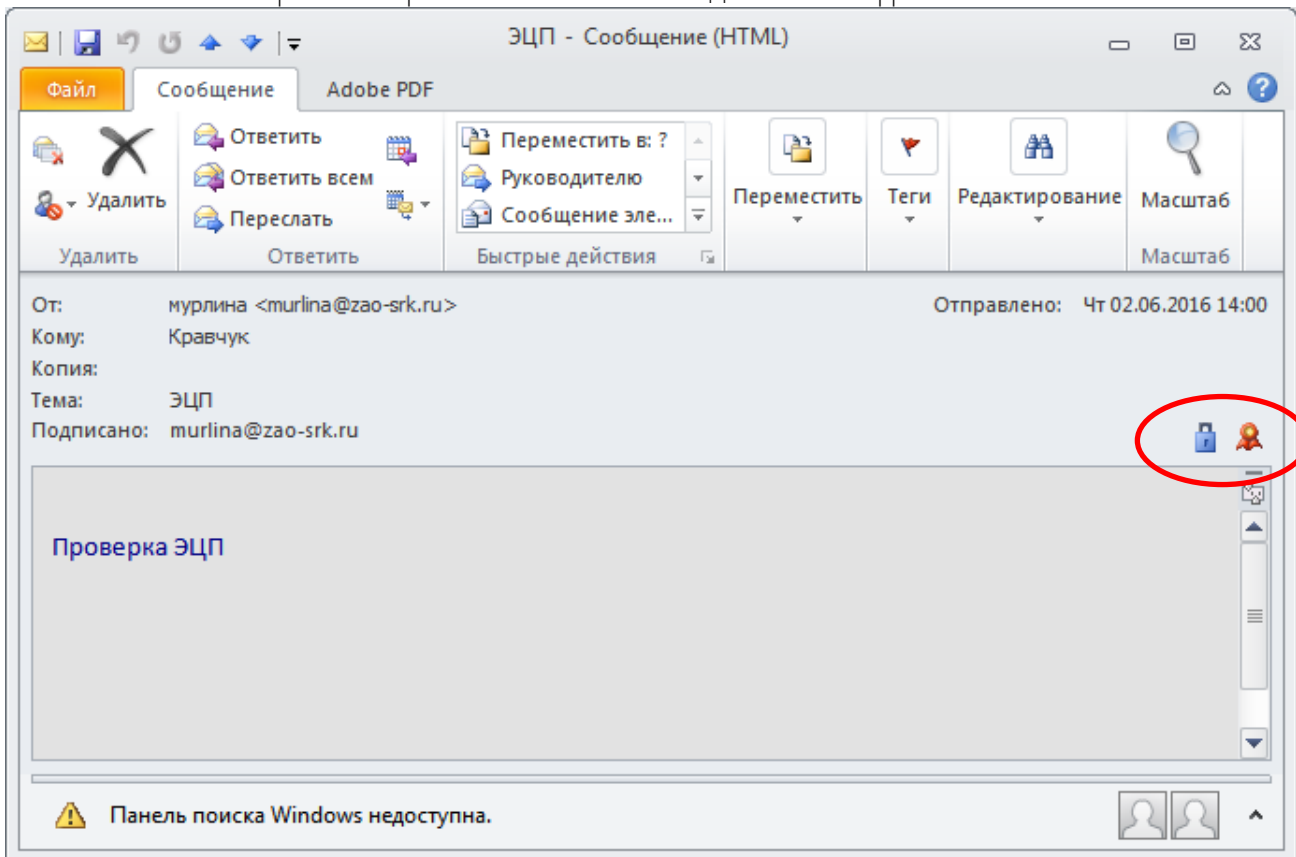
ЭЦП - Сообщение (HTML)

Файл | Сообщение | Adobe PDF

Удалить
Удалить

Ответить
Ответить всем
Переслать
Ответить

Переместить в: ?
Руководителю
Сообщение эле...
Быстрые действия

Переместить

Теги

Редактирование

Масштаб
Масштаб

От: мурлина <murlina@zao-srk.ru>
Отправлено: Чт 02.06.2016 14:00
Кому: Кравчук
Копия:
Тема: ЭЦП
Подписано: murlina@zao-srk.ru

Проверка ЭЦП

Панель поиска Windows недоступна.